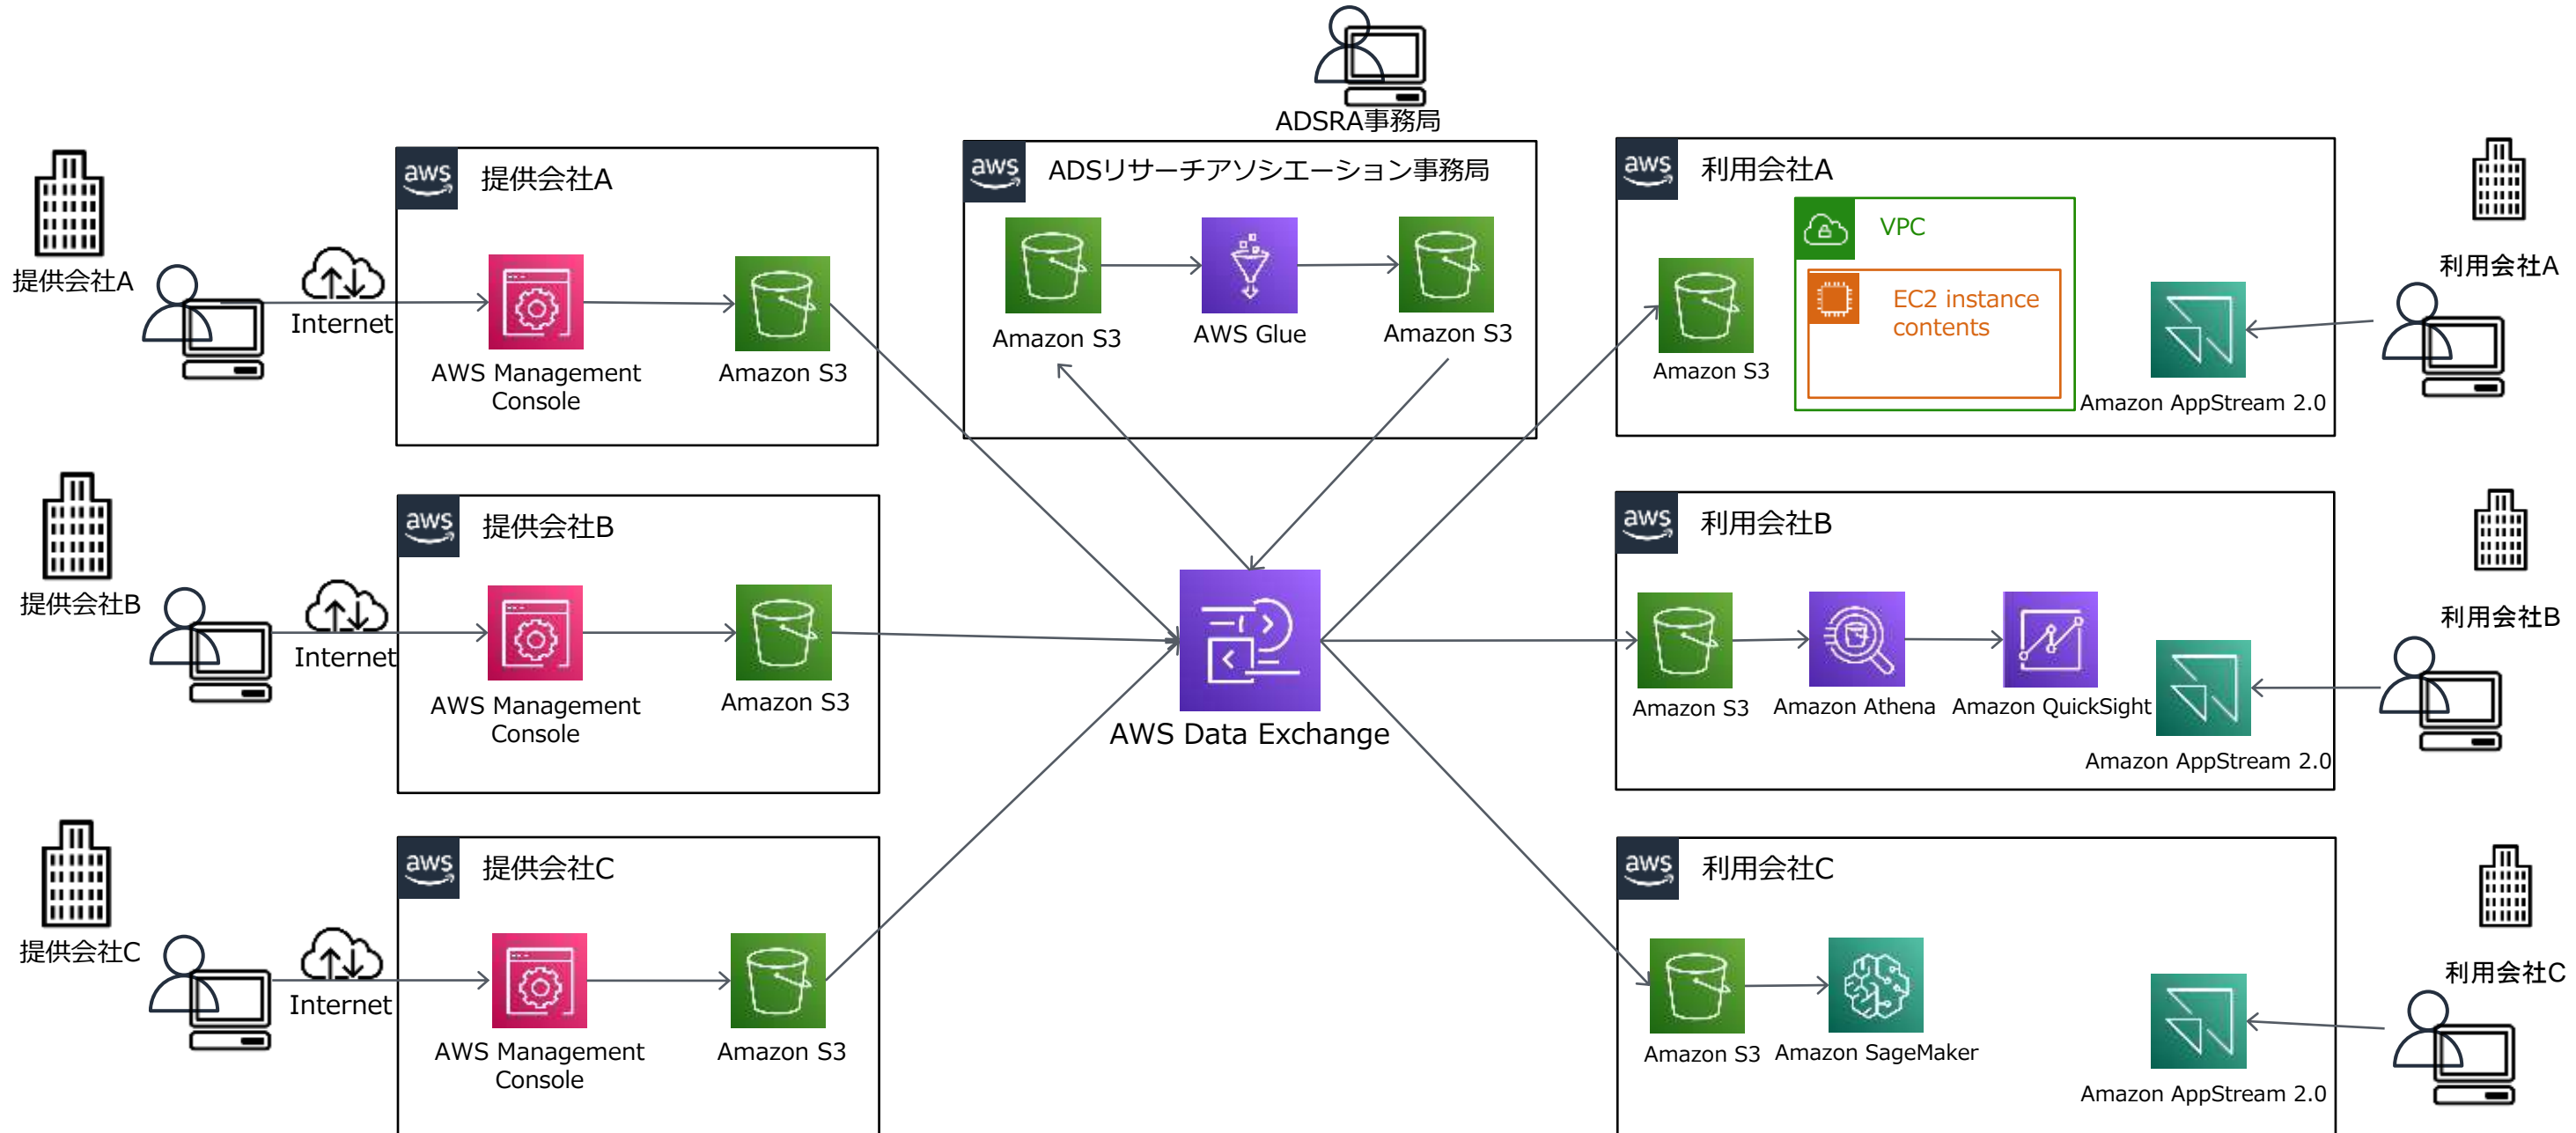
ADSRA事務局

提供会社A

Internet

aws 提供会社A

AWS Management Console

Amazon S3

aws ADSリサーチアソシエーション事務局

Amazon S3

AWS Glue

Amazon S3

aws 利用会社A

VPC

EC2 instance contents

Amazon S3

Amazon AppStream 2.0

利用会社A

提供会社B

Internet

aws 提供会社B

AWS Management Console

Amazon S3

AWS Data Exchange

aws 利用会社B

Amazon S3

Amazon Athena

Amazon QuickSight

Amazon AppStream 2.0

利用会社B

提供会社C

Internet

aws 提供会社C

AWS Management Console

Amazon S3

aws 利用会社C

Amazon S3

Amazon SageMaker

Amazon AppStream 2.0

利用会社C